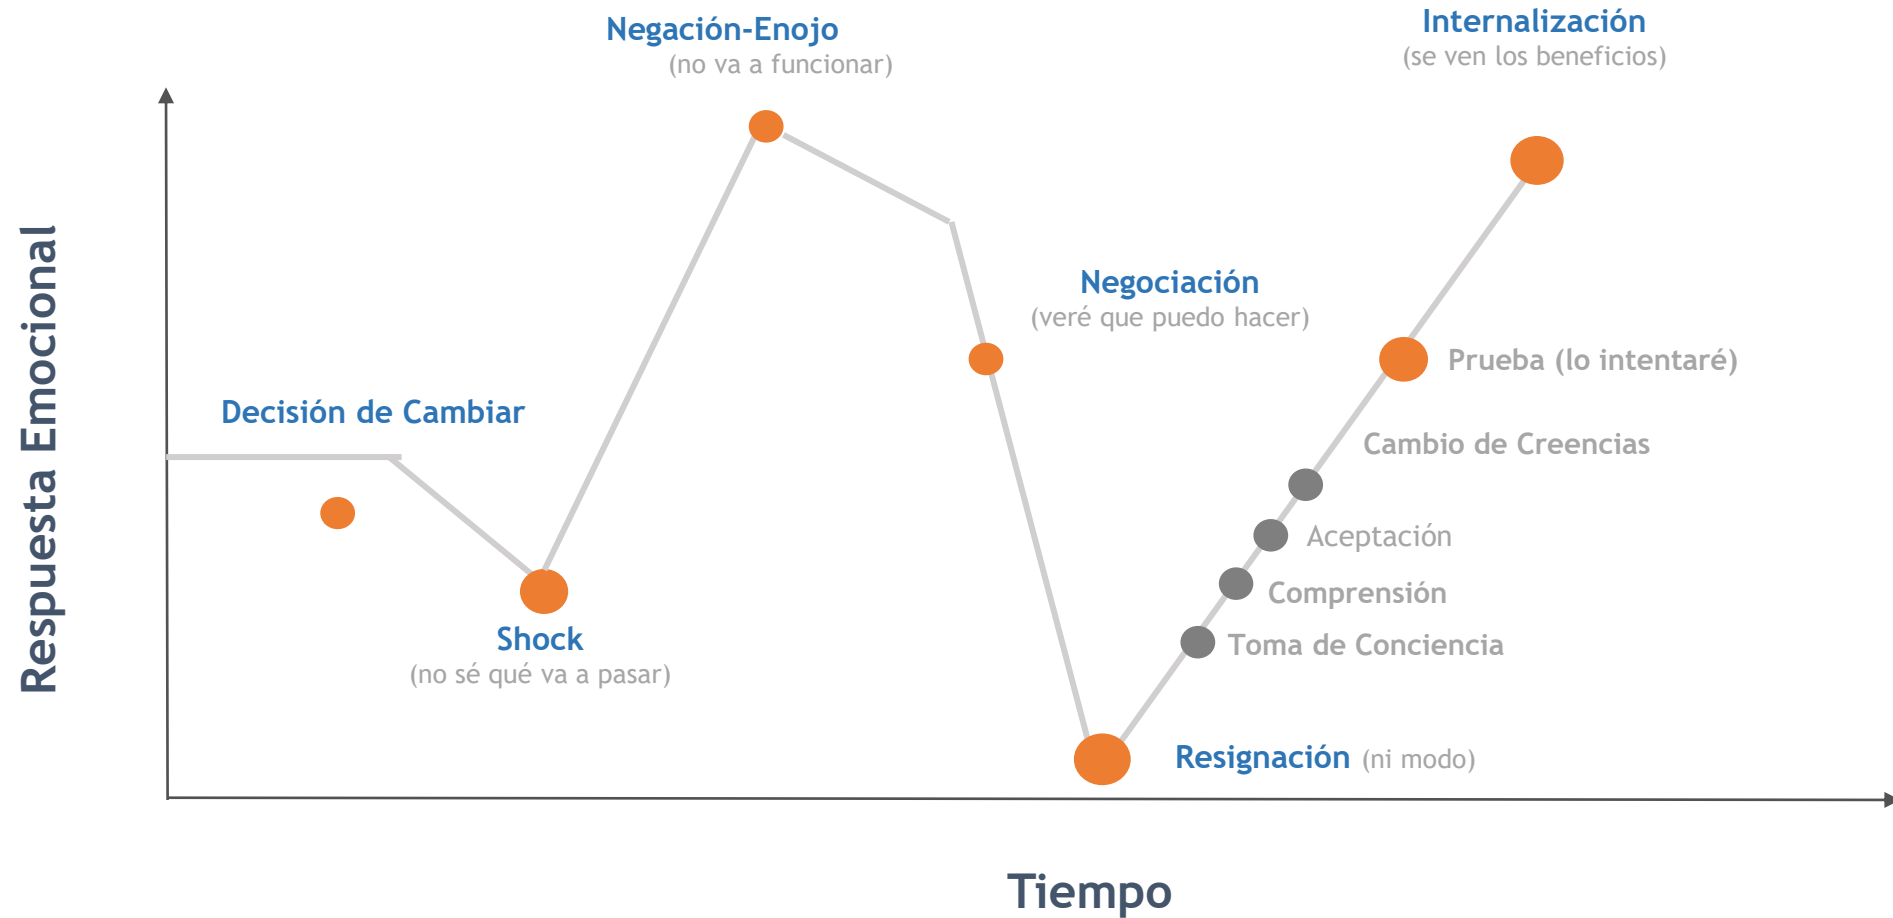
Negación-Enojo
(no va a funcionar)

Internalización
(se ven los beneficios)

Respuesta Emocional

Negociación
(veré que puedo hacer)

Prueba (lo intentaré)

Decisión de Cambiar

Cambio de Creencias

Aceptación

Comprensión

Shock
(no sé qué va a pasar)

Toma de Conciencia

Resignación (ni modo)

Tiempo